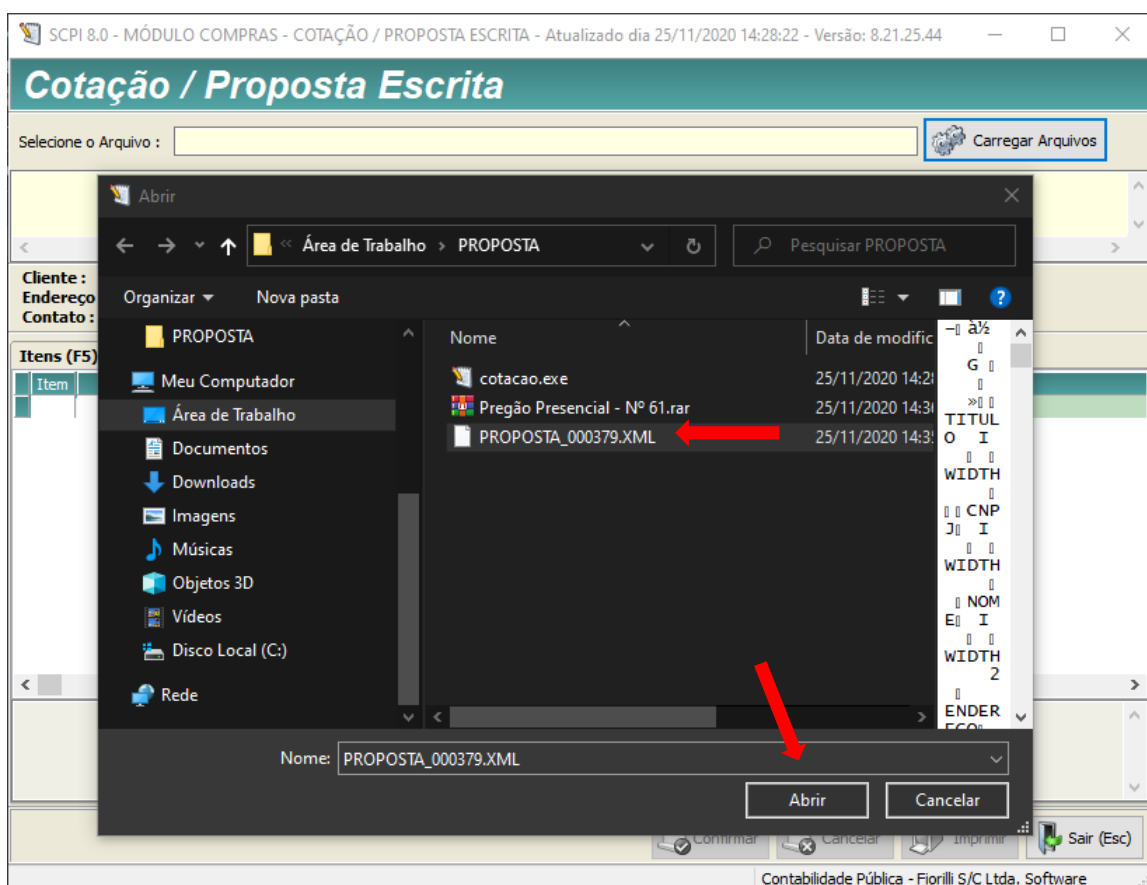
SCPI 8.0 - MÓDULO COMPRAS - COTAÇÃO / PROPOSTA ESCRITA - Atualizado dia 25/11/2020 14:28:22 - Versão: 8.21.25.44

Cotação / Proposta Escrita

Selecione o Arquivo :

Carregar Arquivos

Cliente :
Endereço
Contato :

Itens (F5)

Item

Abrir

Área de Trabalho › PROPOSTA

Pesquisar PROPOSTA

Organizar ▾

Nova pasta

PROPOSTA
Meu Computador
Área de Trabalho
Documentos
Downloads
Imagens
Músicas
Objetos 3D
Vídeos
Disco Local (C:)
Rede

| Nome | Data de modific |
|---|---|
| cotacao.exe | 25/11/2020 14:2 |
| Pregão Presencial - Nº 61.rar | 25/11/2020 14:3 |
| PROPOSTA_000379.XML | 25/11/2020 14:3 |

–▯ à½ ▯ G ▯ ▯ »▯ ▯ TITULO I ▯ ▯ WIDTH ▯ ▯ ▯ CNPJ▯ I ▯ ▯ WIDTH ▯ ▯ NOME▯ I ▯ ▯ WIDTH 2 ▯ ENDER ECO

Nome: PROPOSTA_000379.XML

Abrir

Cancelar

Confirmar

Cancelar

Imprimir

Sair (Esc)

Contabilidade Pública - Fiorilli S/C Ltda. Software